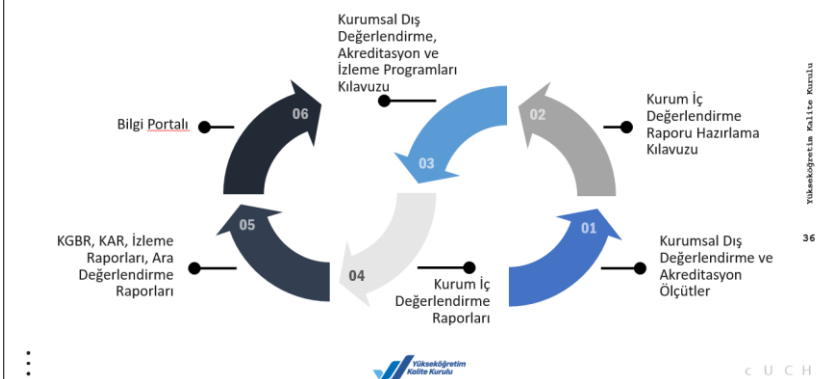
Kurumsal Dış Değerlendirme, Akreditasyon ve İzleme Programları Kılavuzu

Bilgi Portalı

06

03

02

Kurum İç Değerlendirme Raporu Hazırlama Kılavuzu

Yükseköğretim Kalite Kurulu

36

KGBR, KAR, İzleme Raporları, Ara Değerlendirme Raporları

05

04

01

Kurumsal Dış Değerlendirme ve Akreditasyon Ölçütler

Kurum İç Değerlendirme Raporları

Yükseköğretim Kalite Kurulu

C U C H